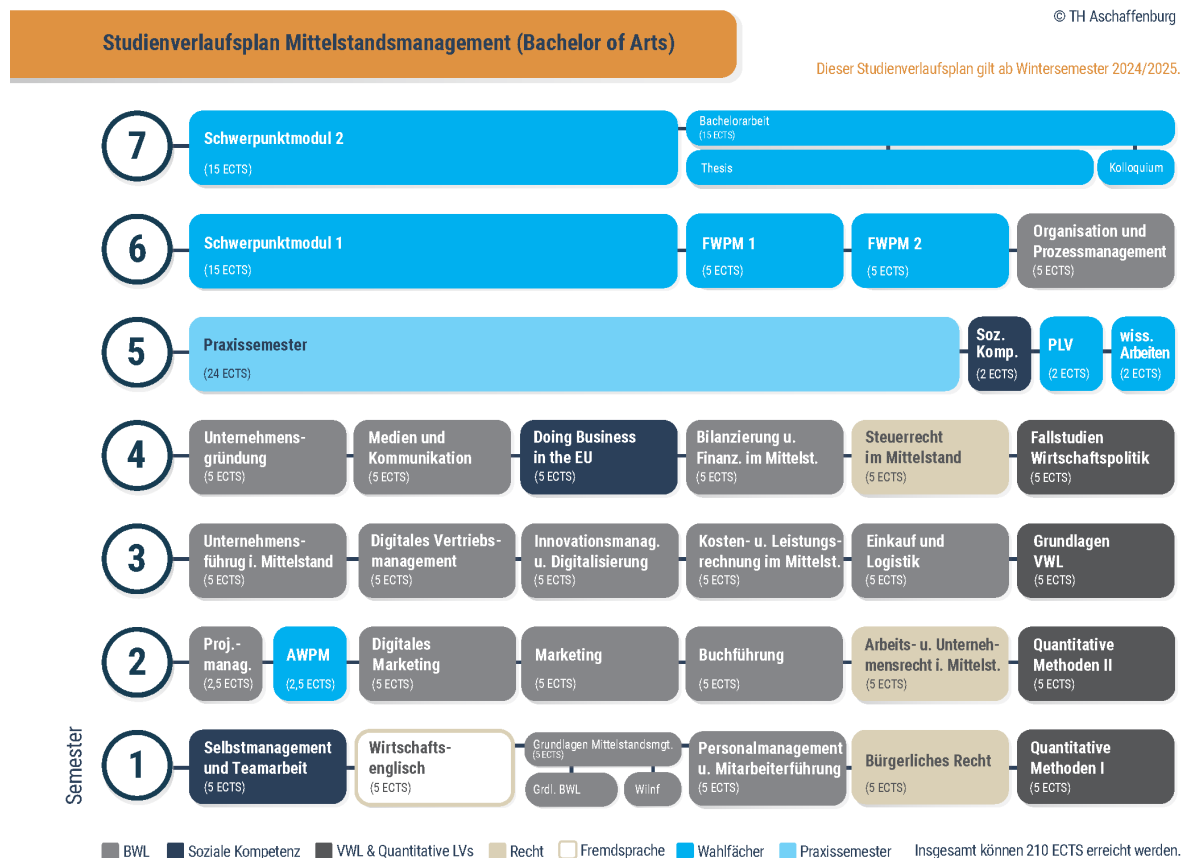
© TH Aschaffenburg

Studienverlaufsplan Mittelstandsmanagement (Bachelor of Arts)

Dieser Studienverlaufsplan gilt ab Wintersemester 2024/2025.

7
Schwerpunktmodul 2 (15 ECTS)
Bachelorarbeit (15 ECTS)
Thesis
Kolloquium

6
Schwerpunktmodul 1 (15 ECTS)
FWPM 1 (5 ECTS)
FWPM 2 (5 ECTS)
Organisation und Prozessmanagement (5 ECTS)

5
Praxissemester (24 ECTS)
Soz. Komp. (2 ECTS)
PLV (2 ECTS)
wiss. Arbeiten (2 ECTS)

4
Unternehmensgründung (5 ECTS)
Medien und Kommunikation (5 ECTS)
Doing Business in the EU (5 ECTS)
Bilanzierung u. Finanz. im Mittelst. (5 ECTS)
Steuerrecht im Mittelstand (5 ECTS)
Fallstudien Wirtschaftspolitik (5 ECTS)

3
Unternehmensführug i. Mittelstand (5 ECTS)
Digitales Vertriebsmanagement (5 ECTS)
Innovationsmanag. u. Digitalisierung (5 ECTS)
Kosten- u. Leistungsrechnung im Mittelst. (5 ECTS)
Einkauf und Logistik (5 ECTS)
Grundlagen VWL (5 ECTS)

2
Proj.-manag. (2,5 ECTS)
AWPM (2,5 ECTS)
Digitales Marketing (5 ECTS)
Marketing (5 ECTS)
Buchführung (5 ECTS)
Arbeits- u. Unternehmensrecht i. Mittelst. (5 ECTS)
Quantitative Methoden II (5 ECTS)

1
Selbstmanagement und Teamarbeit (5 ECTS)
Wirtschaftsenglisch (5 ECTS)
Grundlagen Mittelstandsmgt. (5 ECTS)
Grdl. BWL
WiInf
Personalmanagement u. Mitarbeiterführung (5 ECTS)
Bürgerliches Recht (5 ECTS)
Quantitative Methoden I (5 ECTS)

Semester

BWL  Soziale Kompetenz  VWL & Quantitative LVs  Recht  Fremdsprache  Wahlfächer  Praxissemester  Insgesamt können 210 ECTS erreicht werden.